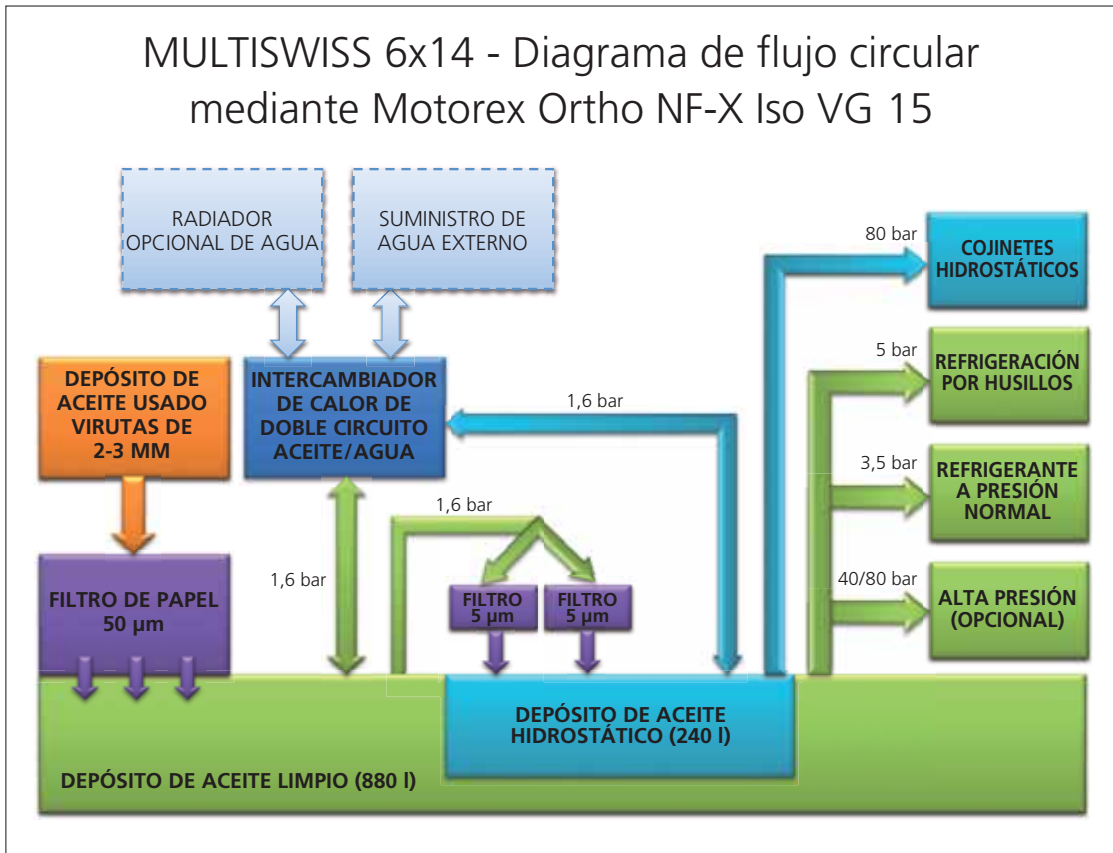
MULTISWISS 6x14 - Diagrama de flujo circular mediante Motorex Ortho NF-X Iso VG 15

RADIADOR OPCIONAL DE AGUA

SUMINISTRO DE AGUA EXTERNO

80 bar

COJINETES HIDROSTÁTICOS

5 bar

REFRIGERACIÓN POR HUSILLOS

DEPÓSITO DE ACEITE USADO VIRUTAS DE 2-3 MM

INTERCAMBIADOR DE CALOR DE DOBLE CIRCUITO ACEITE/AGUA

1,6 bar

3,5 bar

REFRIGERANTE A PRESIÓN NORMAL

1,6 bar

1,6 bar

FILTRO DE PAPEL 50 µm

FILTRO 5 µm

FILTRO 5 µm

40/80 bar

ALTA PRESIÓN (OPCIONAL)

DEPÓSITO DE ACEITE HIDROSTÁTICO (240 l)

DEPÓSITO DE ACEITE LIMPIO (880 l)